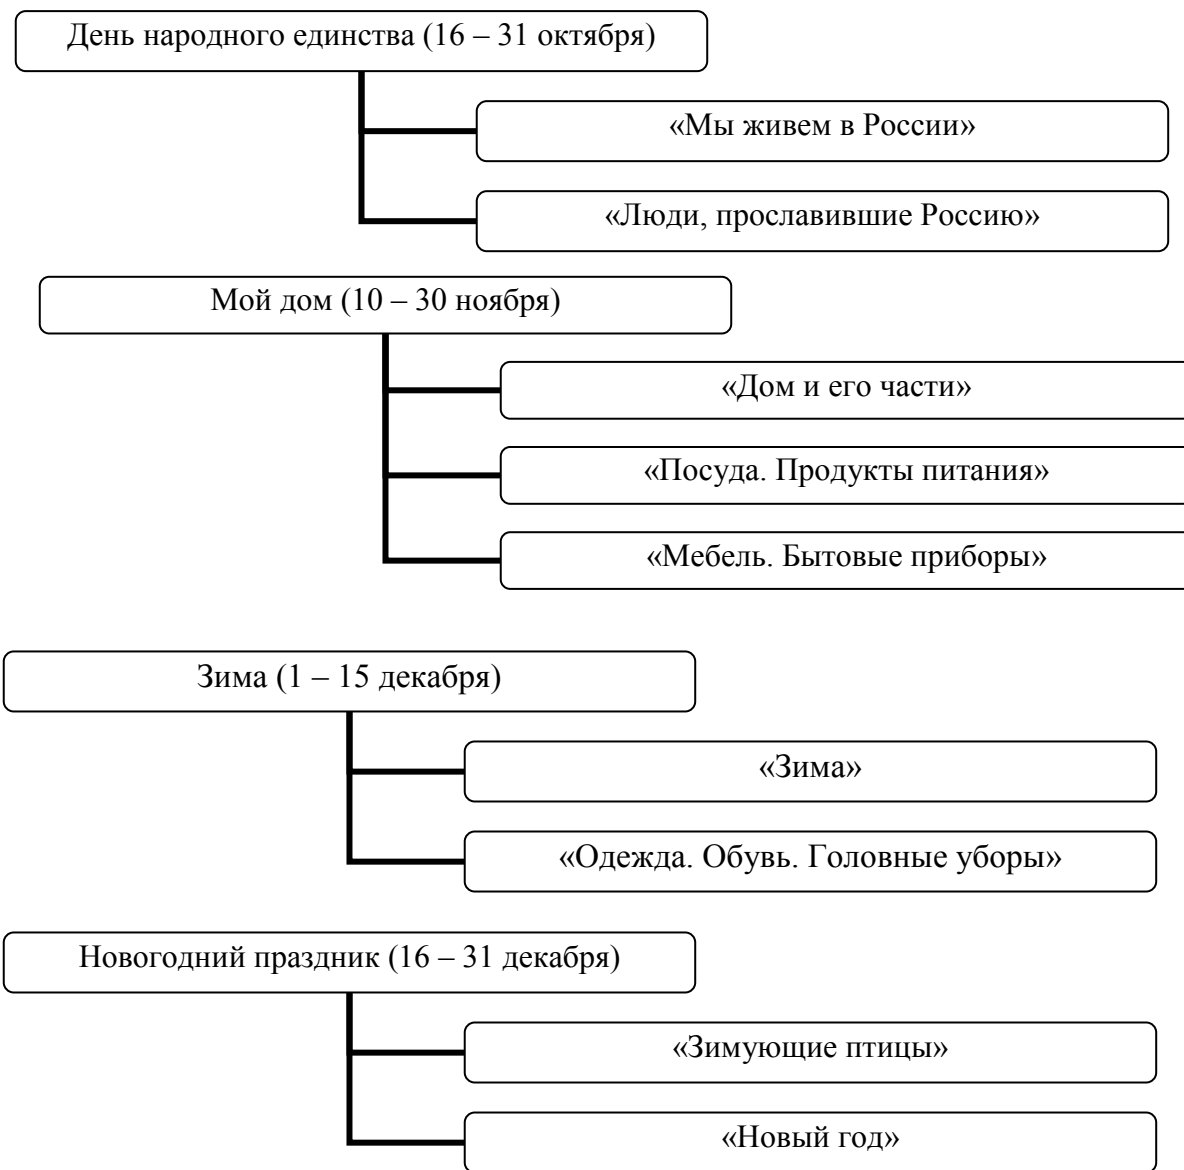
День народного единства (16 – 31 октября)

«Мы живем в России»

«Люди, прославившие Россию»

Мой дом (10 – 30 ноября)

«Дом и его части»

«Посуда. Продукты питания»

«Мебель. Бытовые приборы»

Зима (1 – 15 декабря)

«Зима»

«Одежда. Обувь. Головные уборы»

Новогодний праздник (16 – 31 декабря)

«Зимующие птицы»

«Новый год»